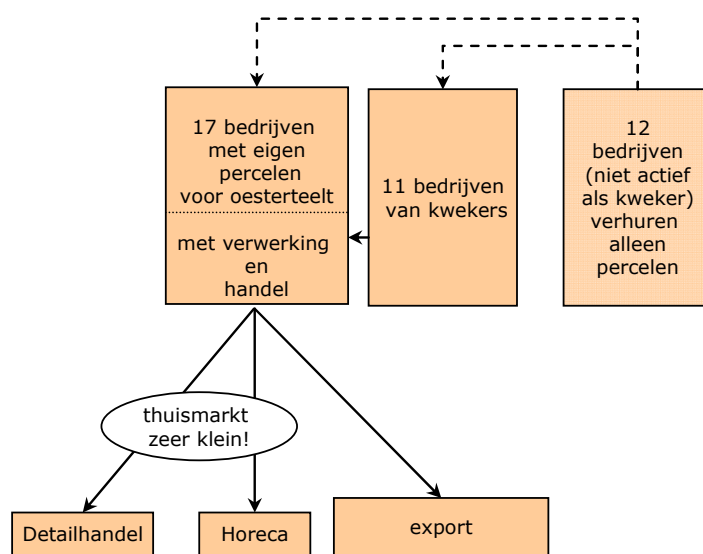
17 bedrijven met eigen percelen voor oesterteelt

met verwerking en handel

11 bedrijven van kwekers

12 bedrijven (niet actief als kweker) verhuren alleen percelen

thuismarkt zeer klein!

Detailhandel

Horeca

export